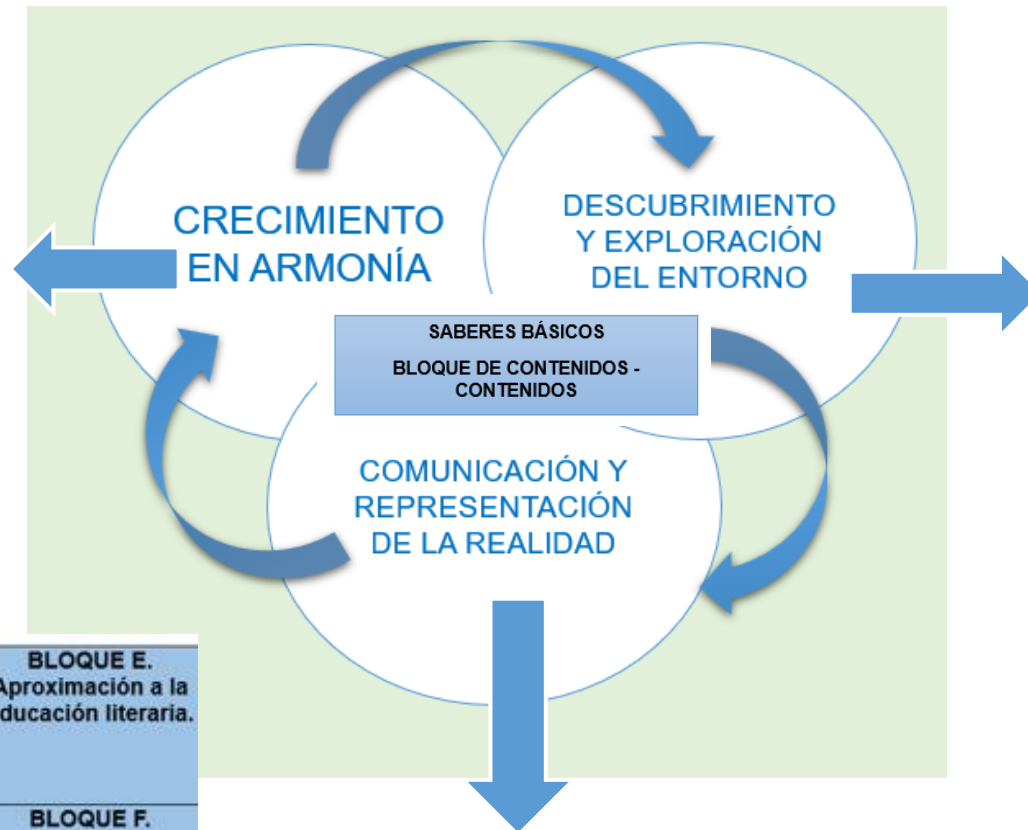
CRECIMIENTO EN ARMONÍA

DESCUBRIMIENTO Y EXPLORACIÓN DEL ENTORNO

SABERES BÁSICOS

BLOQUE DE CONTENIDOS - CONTENIDOS

COMUNICACIÓN Y REPRESENTACIÓN DE LA REALIDAD

BLOQUE E. Aproximación a la ducación literaria.

BLOQUE F.